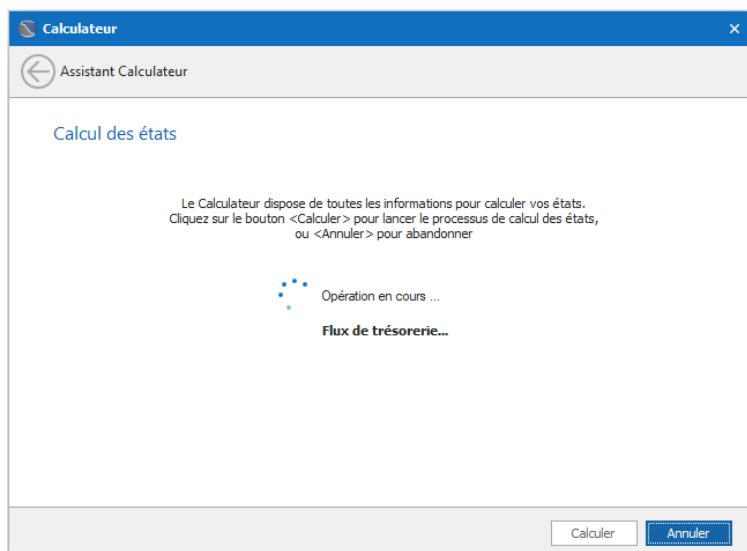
Calculateur

Assistant Calculateur

Calcul des états

Le Calculateur dispose de toutes les informations pour calculer vos états. Cliquez sur le bouton <Calculer> pour lancer le processus de calcul des états, ou <Annuler> pour abandonner

Opération en cours ...

Flux de trésorerie...

Calculer

Annuler